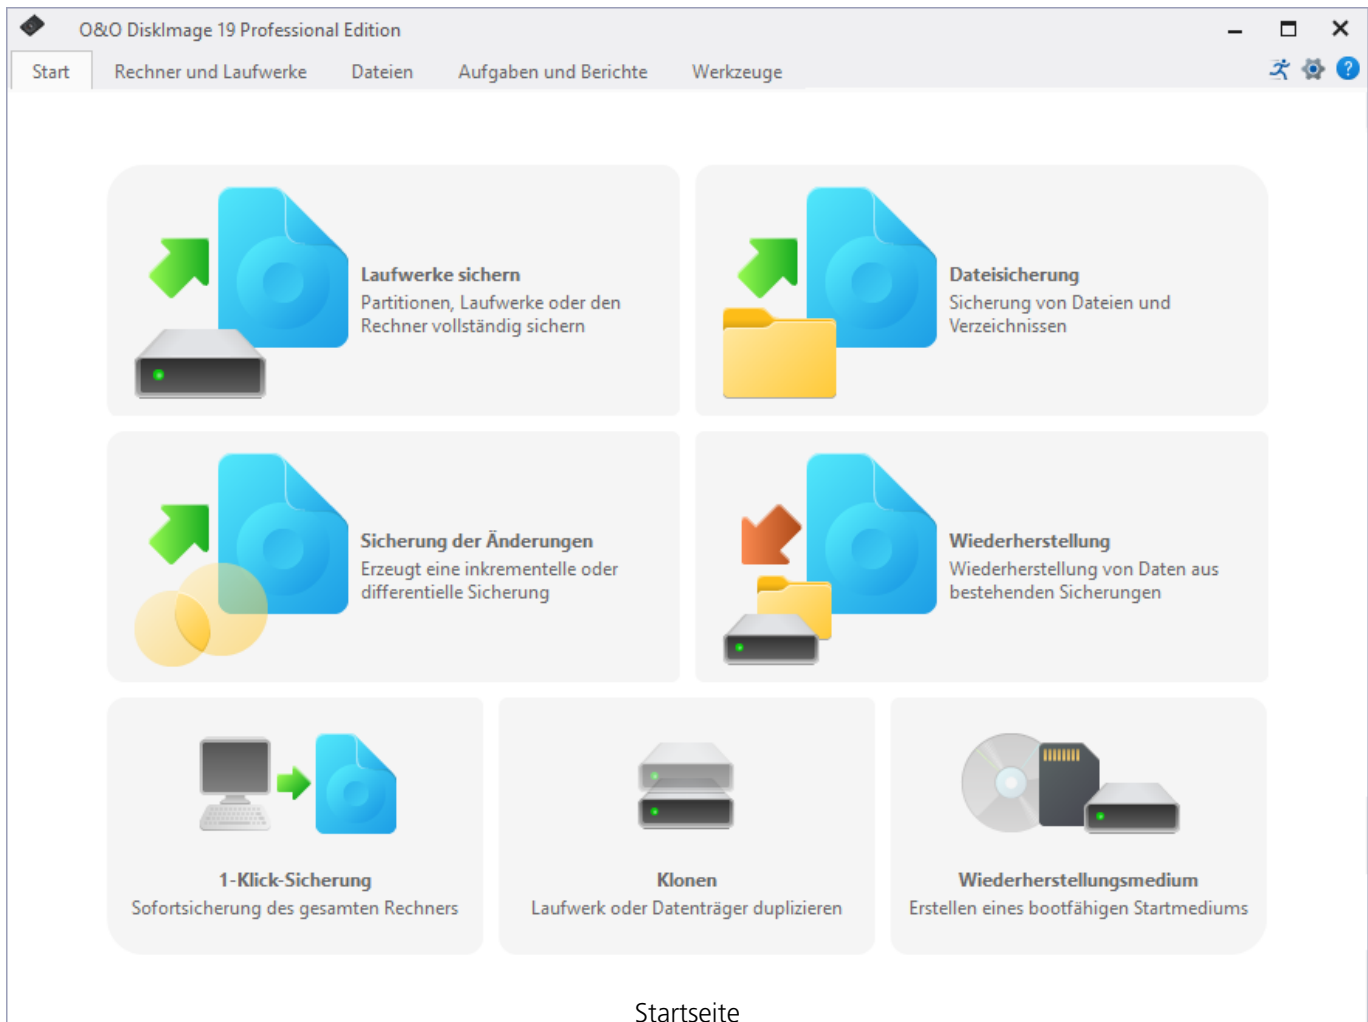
O&O DiskImage 19 Professional Edition

Start Rechner und Laufwerke Dateien Aufgaben und Berichte Werkzeuge

**Laufwerke sichern**
Partitionen, Laufwerke oder den Rechner vollständig sichern

**Dateisicherung**
Sicherung von Dateien und Verzeichnissen

**Sicherung der Änderungen**
Erzeugt eine inkrementelle oder differentielle Sicherung

**Wiederherstellung**
Wiederherstellung von Daten aus bestehenden Sicherungen

**1-Klick-Sicherung**
Sofortsicherung des gesamten Rechners

**Klonen**
Laufwerk oder Datenträger duplizieren

**Wiederherstellungsmedium**
Erstellen eines bootfähigen Startmediums

Startseite